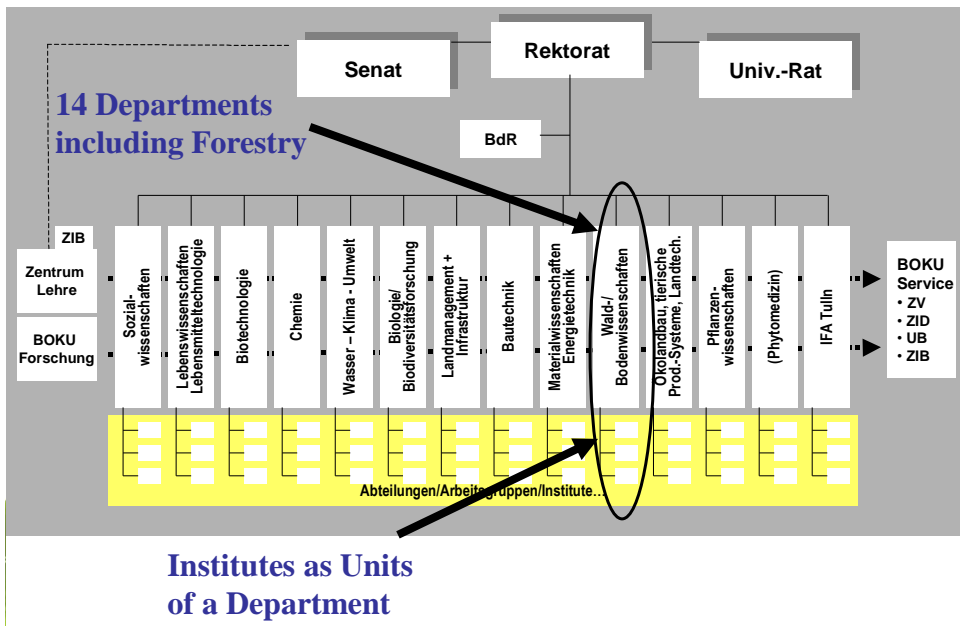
Senat

Rektorat

Univ.-Rat

14 Departments including Forestry

BdR

ZIB

Zentrum Lehre

BOKU Forschung

Sozialwissenschaften

Lebenswissenschaften Lebensmitteltechnologie

Biotechnologie

Chemie

Wasser – Klima - Umwelt

Biologie/ Biodiversitätsforschung

Landmanagement + Infrastruktur

Bautechnik

Materialwissenschaften Energietechnik

Wald-/ Bodenwissenschaften

Ökolandbau, tierische Prod.-Systeme, Landtech.

Pflanzenwissenschaften

(Phytomedizin)

IFA Tulln

BOKU Service
• ZV
• ZID
• UB
• ZIB

Abteilungen/Arbeitsgruppen/Institute...

Institutes as Units of a Department